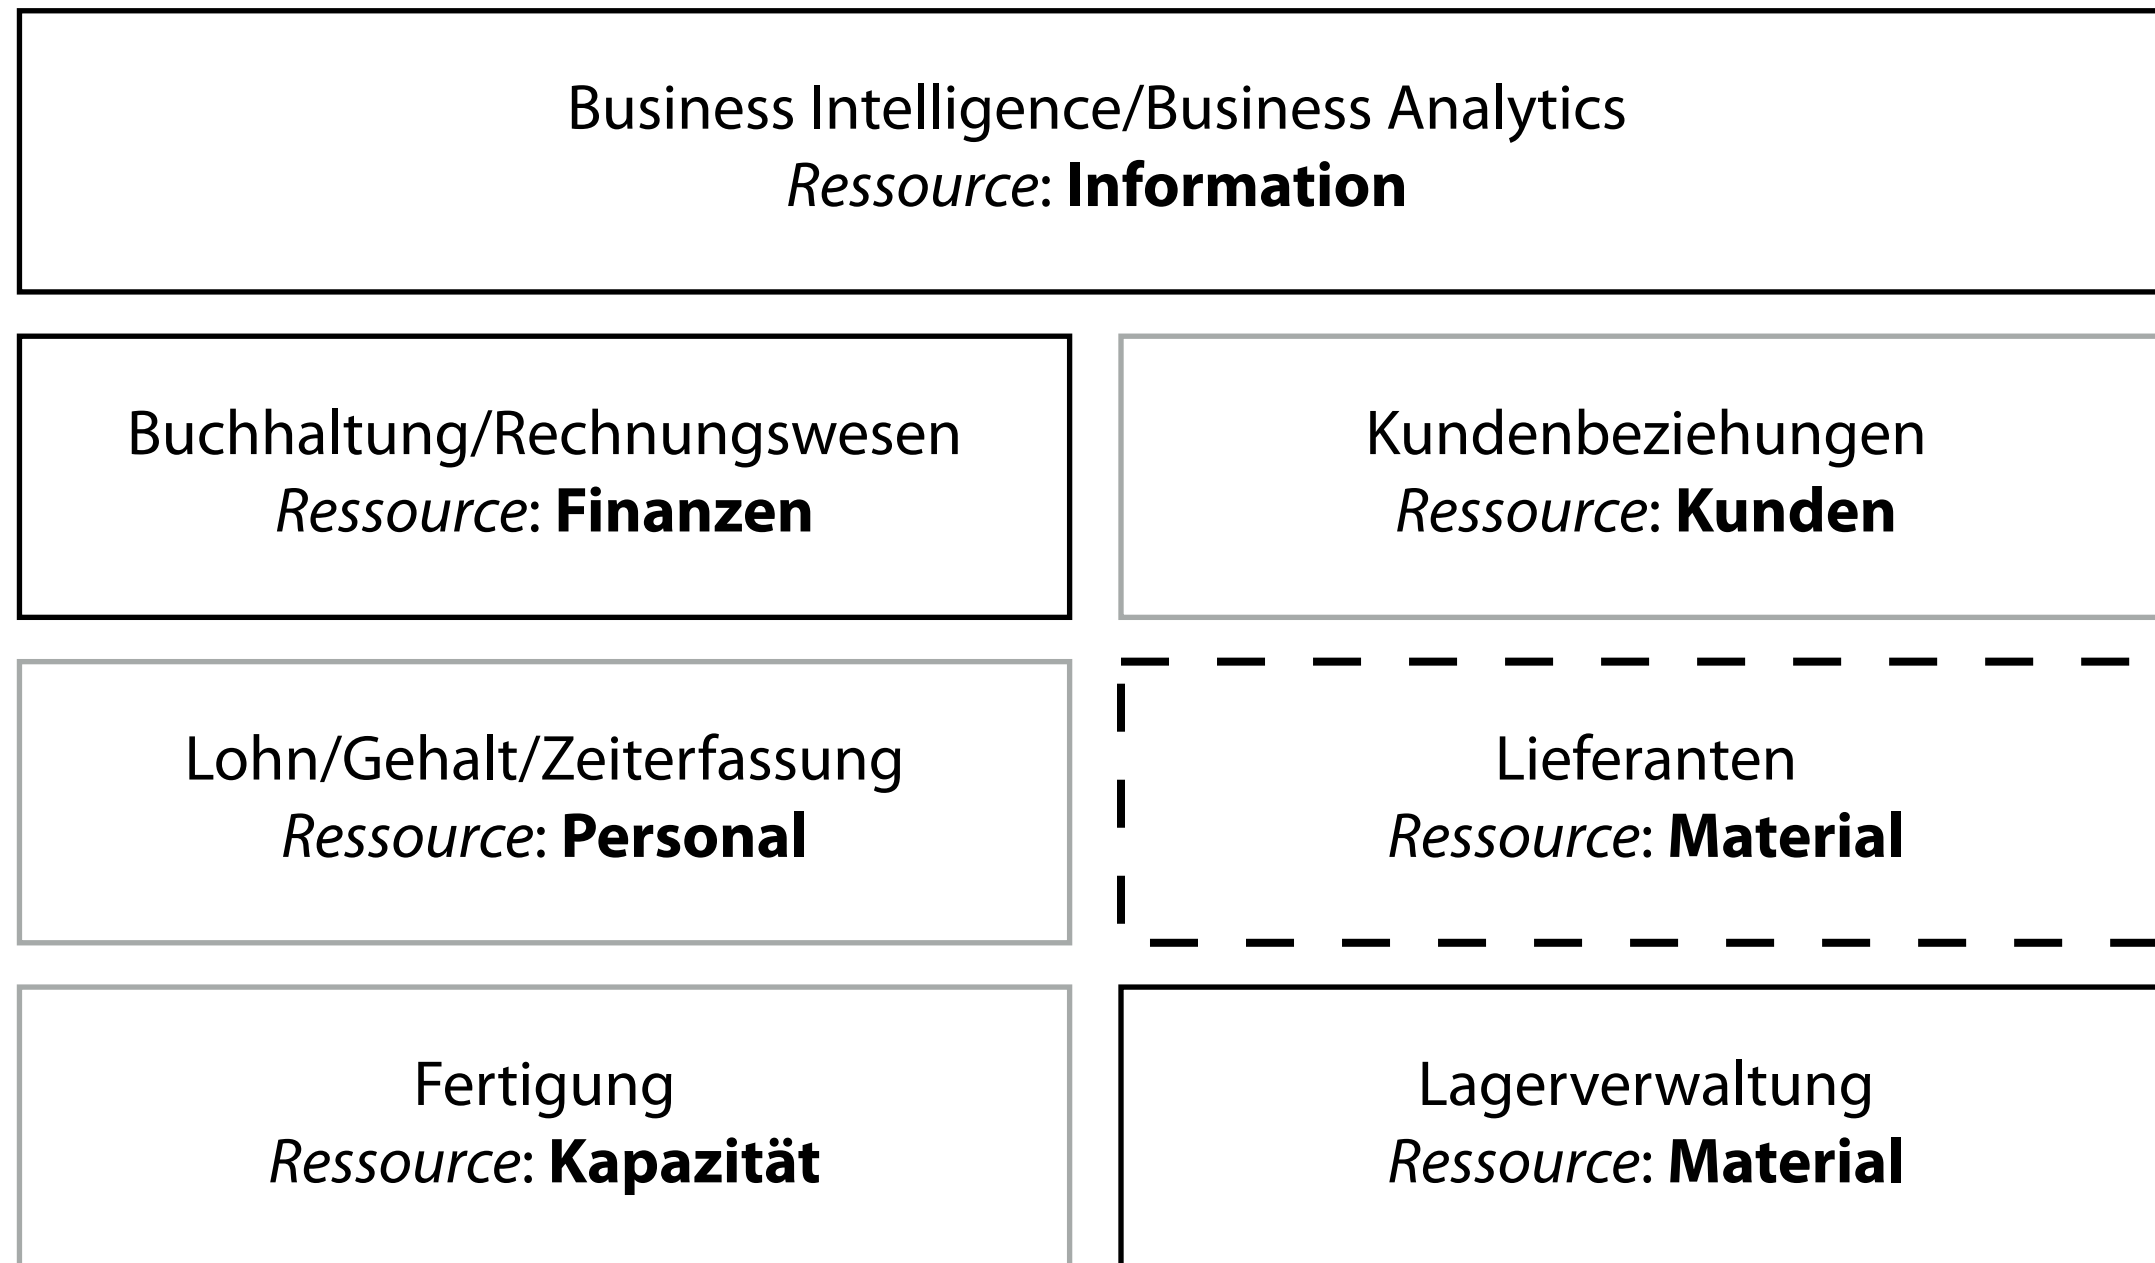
Business Intelligence/Business Analytics
Ressource: Information

Buchhaltung/Rechnungswesen
Ressource: Finanzen

Kundenbeziehungen
Ressource: Kunden

Lohn/Gehalt/Zeiterfassung
Ressource: Personal

Lieferanten
Ressource: Material

Fertigung
Ressource: Kapazität

Lagerverwaltung
Ressource: Material